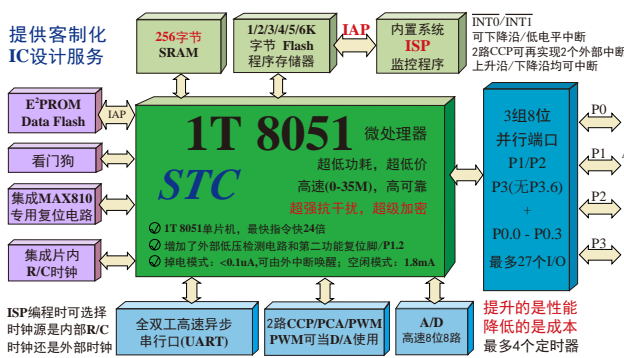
提供客制化
IC设计服务

256字节
SRAM

1/2/3/4/5/6K
字节 Flash
程序存储器

IAP

内置系统
ISP
监控程序

INT0/INT1
可下降沿/低电平中断
2路CCP可再实现2个外部中断
上升沿/下降沿均可中断

E$^2$PROM
Data Flash

IAP

1T 8051 微处理器

超低功耗，超低价
高速(0-35M)，高可靠
超强抗干扰，超级加密

STC

1T 8051单片机，最快指令快24倍
增加了外部低压检测电路和第二功能复位脚/P1.2
掉电模式：<0.1uA,可由外部中断唤醒；空闲模式：1.8mA

看门狗

集成MAX810
专用复位电路

集成片内
R/C时钟

3组8位
并行端口
P1/P2
P3(无P3.6)
+
P0.0 - P0.3
最多27个I/O

P0
P1
P2
P3

ISP编程时可选择
时钟源是内部R/C
时钟还是外部时钟

全双工高速异步
串行口(UART)

2路CCP/PCA/PWM
PWM可当D/A使用

A/D
高速8位8路

提升的是性能
降低的是成本
最多4个定时器